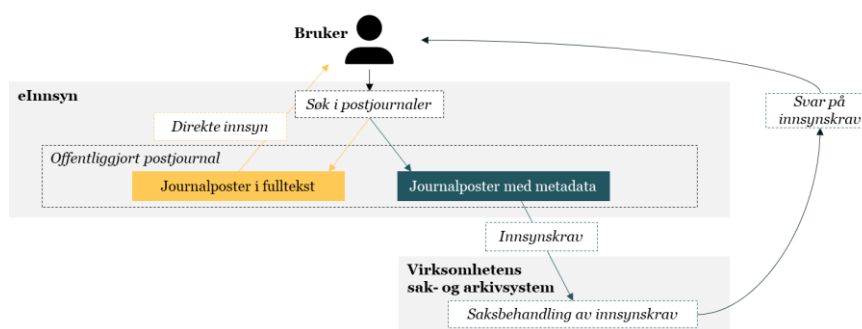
Bruker

eInnsyn

Søk i postjournaler

Direkte innsyn

Offentliggjort postjournal

Journalposter i fulltekst

Journalposter med metadata

Svar på innsynskrav

Innsynskrav

Virksomhetens sak- og arkivsystem

Saksbehandling av innsynskrav